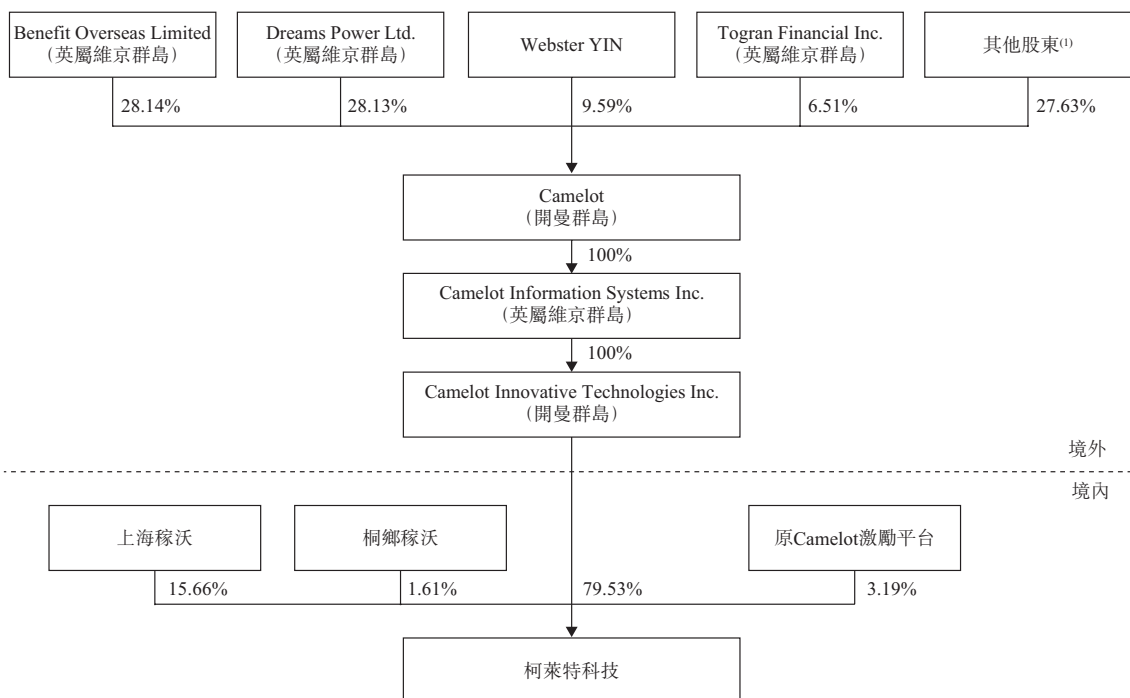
Benefit Overseas Limited
(英屬維京群島)

Dreams Power Ltd.
(英屬維京群島)

Webster YIN

Togran Financial Inc.
(英屬維京群島)

其他股東$^{(1)}$

28.14%

28.13%

9.59%

6.51%

27.63%

Camelot
(開曼群島)

100%

Camelot Information Systems Inc.
(英屬維京群島)

100%

Camelot Innovative Technologies Inc.
(開曼群島)

境外

境內

上海稼沃

桐鄉稼沃

原Camelot激勵平台

15.66%

1.61%

79.53%

3.19%

柯萊特科技